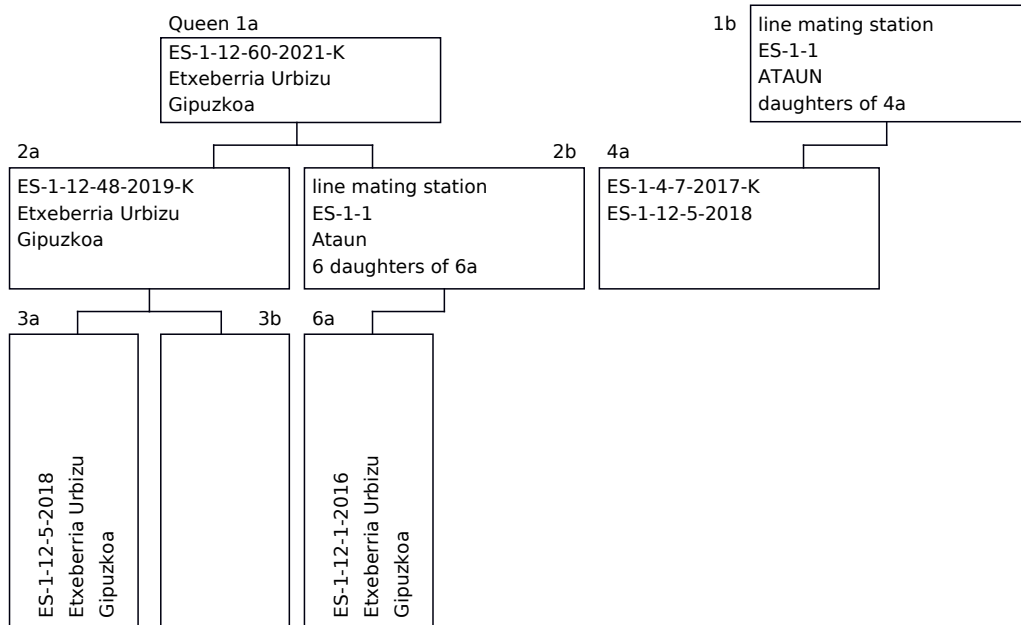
Queen 1a
ES-1-12-60-2021-K
Etxeberria Urbizu
Gipuzkoa

1b
line mating station
ES-1-1
ATAUN
daughters of 4a

2a
ES-1-12-48-2019-K
Etxeberria Urbizu
Gipuzkoa

2b
line mating station
ES-1-1
Ataun
6 daughters of 6a

4a
ES-1-4-7-2017-K
ES-1-12-5-2018

3a
ES-1-12-5-2018
Etxeberria Urbizu
Gipuzkoa

3b

6a
ES-1-12-1-2016
Etxeberria Urbizu
Gipuzkoa